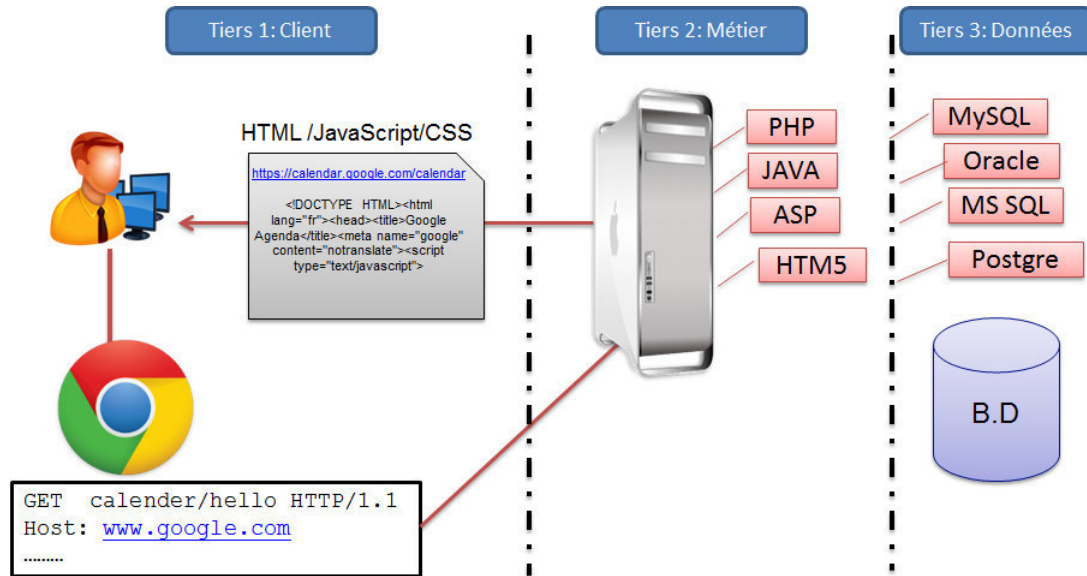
Tiers 1: Client

Tiers 2: Métier

Tiers 3: Données

HTML /JavaScript/CSS

https://calendar.google.com/calendar

<!DOCTYPE HTML><html lang="fr"><head><title>Google Agenda</title><meta name="google" content="notranslate"><script type="text/javascript">

PHP

JAVA

ASP

HTM5

MySQL

Oracle

MS SQL

Postgre

B.D

GET calender/hello HTTP/1.1
Host: www.google.com
........